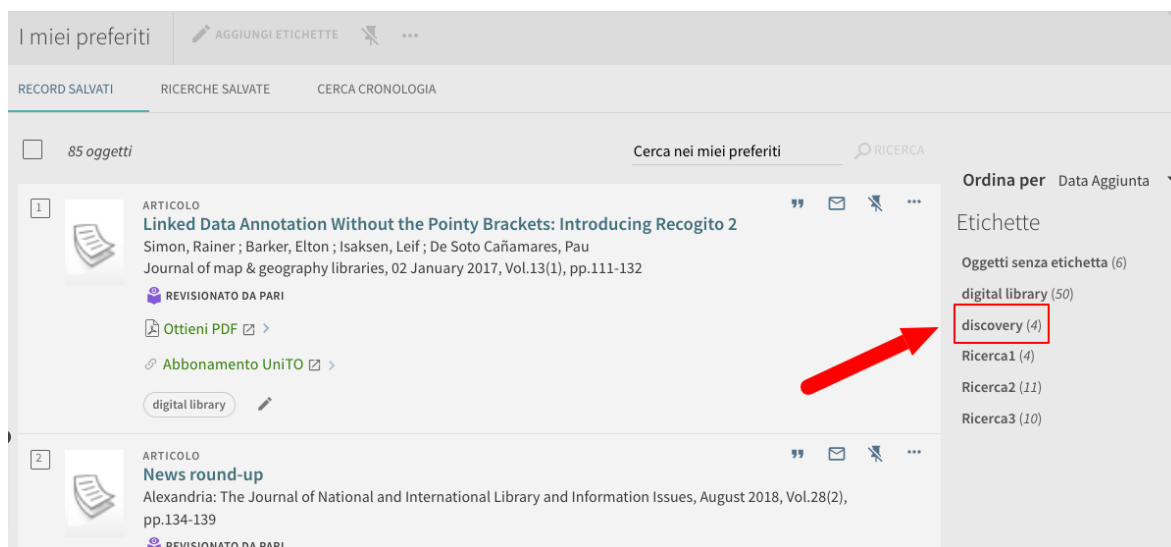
I miei preferiti

AGGIUNGI ETICHETTE

RECORD SALVATI

RICERCHE SALVATE

CERCA CRONOLOGIA

85 oggetti

Cerca nei miei preferiti

RICERCA

Ordina per Data Aggiunta

1

ARTICOLO

Linked Data Annotation Without the Pointy Brackets: Introducing Recogito 2

Simon, Rainer ; Barker, Elton ; Isaksen, Leif ; De Soto Cañamares, Pau

Journal of map & geography libraries, 02 January 2017, Vol.13(1), pp.111-132

REVISIONATO DA PARI

Ottieni PDF

Abbonamento UniTO

digital library

2

ARTICOLO

News round-up

Alexandria: The Journal of National and International Library and Information Issues, August 2018, Vol.28(2), pp.134-139

REVISIONATO DA PARI

Etichette

Oggetti senza etichetta (6)

digital library (50)

discovery (4)

Ricerca1 (4)

Ricerca2 (11)

Ricerca3 (10)